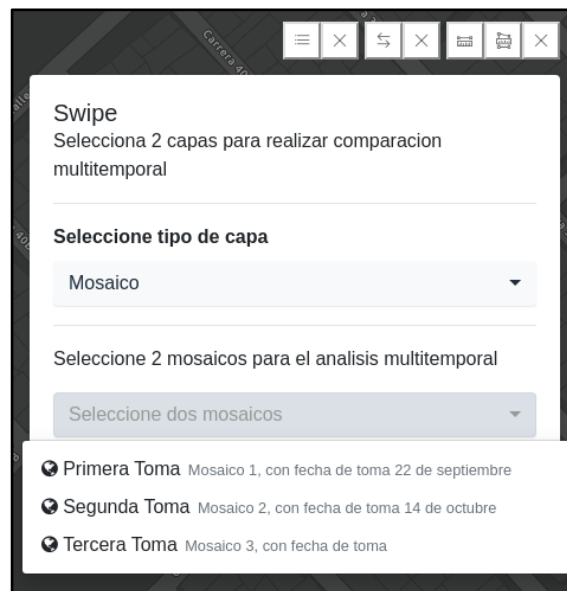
Carrera 40

Swipe
Selecciona 2 capas para realizar comparacion multitemporal

Seleccione tipo de capa

Mosaico

Seleccione 2 mosaicos para el analisis multitemporal

Seleccione dos mosaicos

Primera Toma Mosaico 1, con fecha de toma 22 de septiembre

Segunda Toma Mosaico 2, con fecha de toma 14 de octubre

Tercera Toma Mosaico 3, con fecha de toma